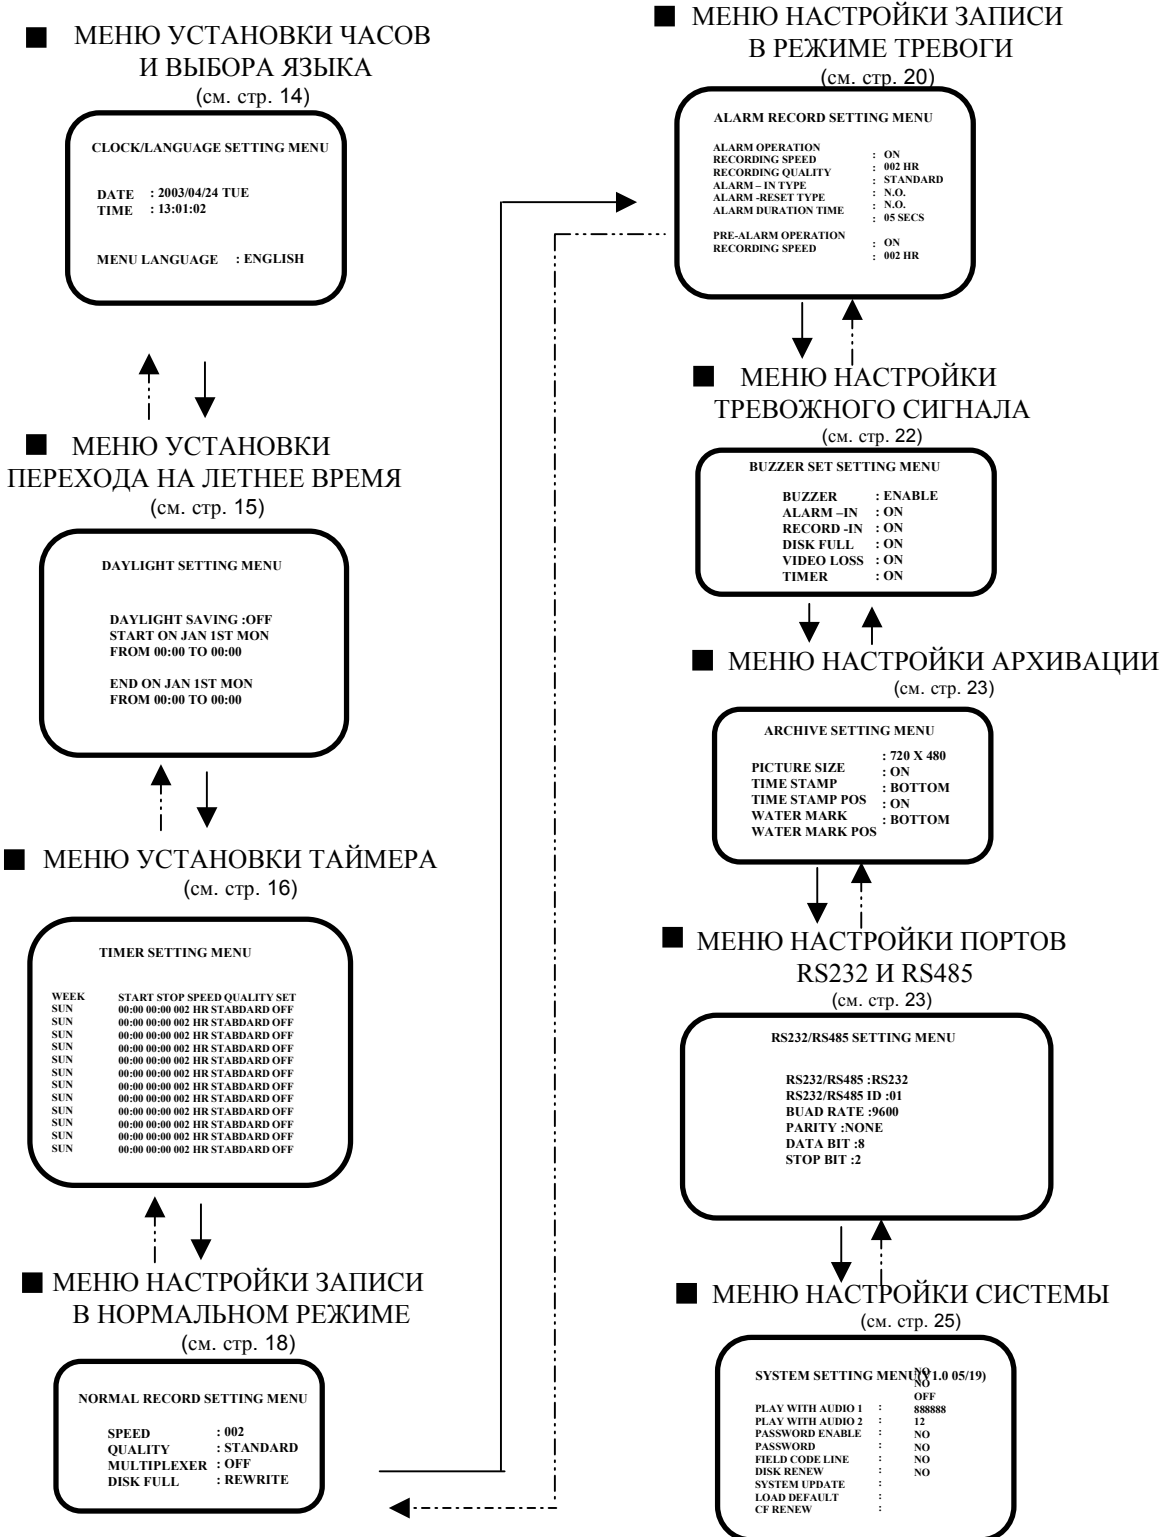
■ МЕНЮ УСТАНОВКИ ЧАСОВ И ВЫБОРА ЯЗЫКА
(см. стр. 14)

CLOCK/LANGUAGE SETTING MENU

DATE : 2003/04/24 TUE
TIME : 13:01:02

MENU LANGUAGE : ENGLISH

■ МЕНЮ УСТАНОВКИ ПЕРЕХОДА НА ЛЕТНЕЕ ВРЕМЯ
(см. стр. 15)

DAYLIGHT SETTING MENU

DAYLIGHT SAVING :OFF
START ON JAN 1ST MON
FROM 00:00 TO 00:00

END ON JAN 1ST MON
FROM 00:00 TO 00:00

■ МЕНЮ УСТАНОВКИ ТАЙМЕРА
(см. стр. 16)

TIMER SETTING MENU

WEEK START STOP SPEED QUALITY SET
SUN 00:00 00:00 002 HR STABDARD OFF
SUN 00:00 00:00 002 HR STABDARD OFF
SUN 00:00 00:00 002 HR STABDARD OFF
SUN 00:00 00:00 002 HR STABDARD OFF
SUN 00:00 00:00 002 HR STABDARD OFF
SUN 00:00 00:00 002 HR STABDARD OFF
SUN 00:00 00:00 002 HR STABDARD OFF
SUN 00:00 00:00 002 HR STABDARD OFF
SUN 00:00 00:00 002 HR STABDARD OFF
SUN 00:00 00:00 002 HR STABDARD OFF
SUN 00:00 00:00 002 HR STABDARD OFF
SUN 00:00 00:00 002 HR STABDARD OFF

■ МЕНЮ НАСТРОЙКИ ЗАПИСИ В НОРМАЛЬНОМ РЕЖИМЕ
(см. стр. 18)

NORMAL RECORD SETTING MENU

SPEED : 002
QUALITY : STANDARD
MULTIPLEXER : OFF
DISK FULL : REWRITE

■ МЕНЮ НАСТРОЙКИ ЗАПИСИ В РЕЖИМЕ ТРЕВОГИ
(см. стр. 20)

ALARM RECORD SETTING MENU

ALARM OPERATION : ON
RECORDING SPEED : 002 HR
RECORDING QUALITY : STANDARD
ALARM – IN TYPE : N.O.
ALARM -RESET TYPE : N.O.
ALARM DURATION TIME : 05 SECS

PRE-ALARM OPERATION : ON
RECORDING SPEED : 002 HR

■ МЕНЮ НАСТРОЙКИ ТРЕВОЖНОГО СИГНАЛА
(см. стр. 22)

BUZZER SET SETTING MENU

BUZZER : ENABLE
ALARM –IN : ON
RECORD –IN : ON
DISK FULL : ON
VIDEO LOSS : ON
TIMER : ON

■ МЕНЮ НАСТРОЙКИ АРХИВАЦИИ
(см. стр. 23)

ARCHIVE SETTING MENU

PICTURE SIZE : 720 X 480
TIME STAMP : ON
TIME STAMP POS : BOTTOM
WATER MARK : ON
WATER MARK POS : BOTTOM

■ МЕНЮ НАСТРОЙКИ ПОРТОВ RS232 И RS485
(см. стр. 23)

RS232/RS485 SETTING MENU

RS232/RS485 :RS232
RS232/RS485 ID :01
BUAD RATE :9600
PARITY :NONE
DATA BIT :8
STOP BIT :2

■ МЕНЮ НАСТРОЙКИ СИСТЕМЫ
(см. стр. 25)

SYSTEM SETTING MENU (V 1.0 05/19)

PLAY WITH AUDIO 1 : NO
PLAY WITH AUDIO 2 : NO
PASSWORD ENABLE : OFF
PASSWORD : 888888
FIELD CODE LINE : 12
DISK RENEW : NO
SYSTEM UPDATE : NO
LOAD DEFAULT : NO
CF RENEW : NO